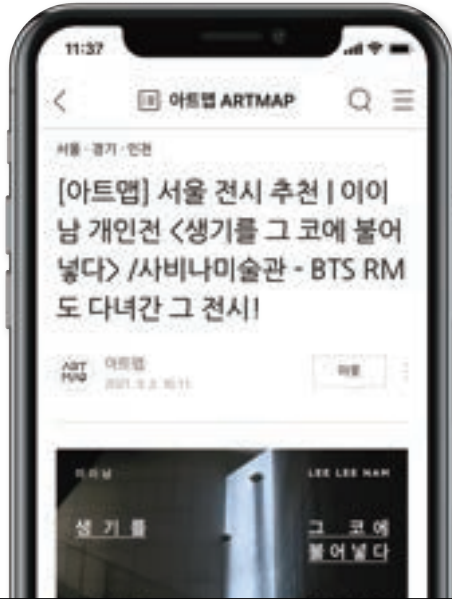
11:37

<

아트맵 ARTMAP

서울·경기·인천

[아트맵] 서울 전시 추천 | 이이남 개인전 <생기를 그 코에 불어넣다> /사비나미술관 - BTS RM도 다녀간 그 전시!

ART MAP

아트맵

2021. 5. 3. 16:11

이웃

이이남

LEE LEE NAM

생기를

그 코에 불어넣다